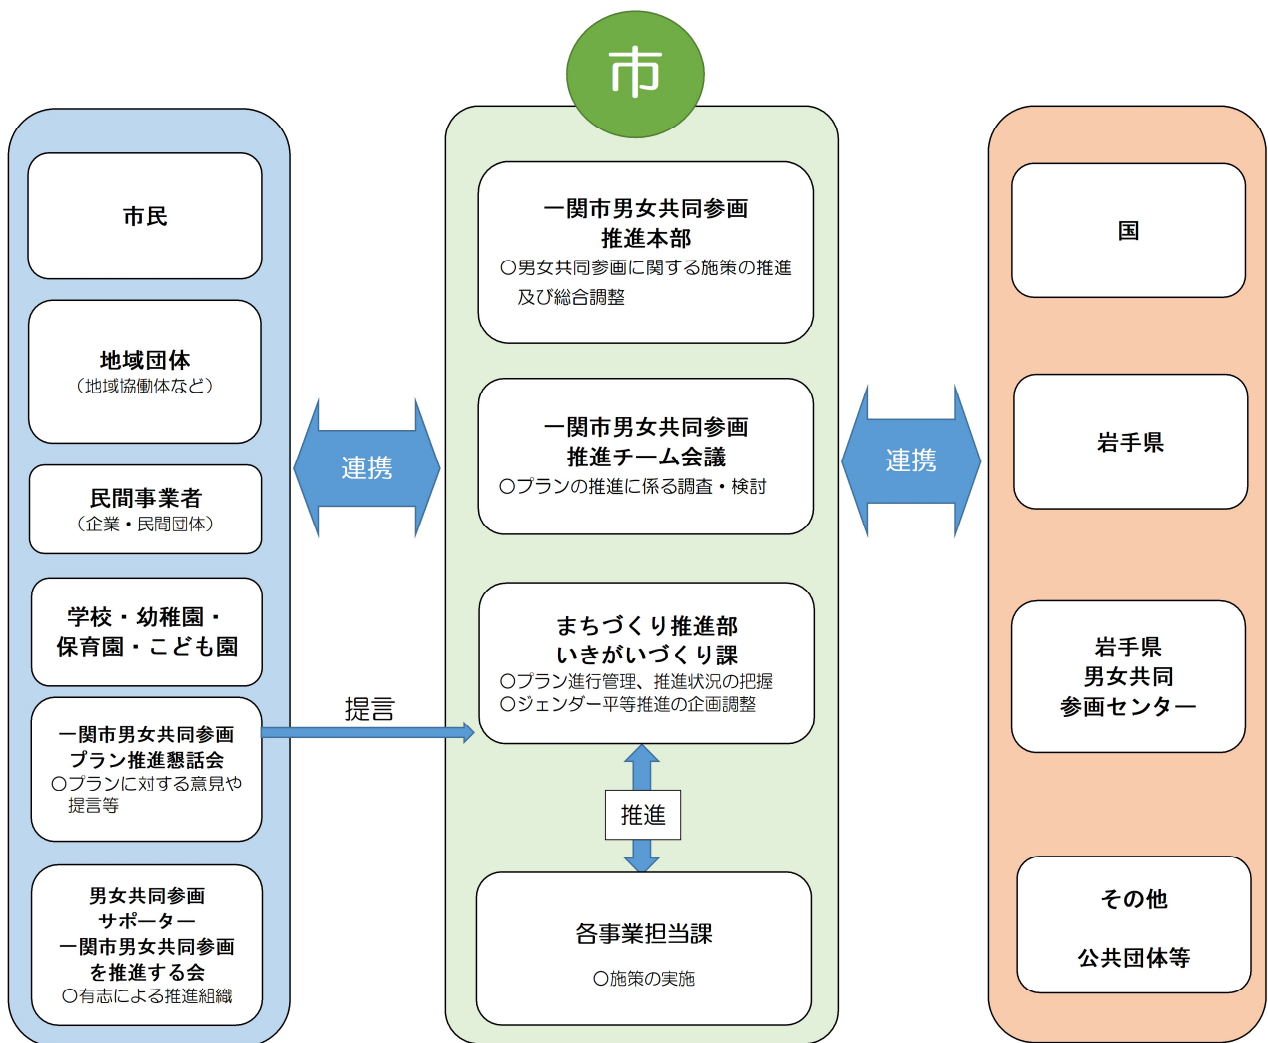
市

市民

地域団体
（地域協働体など）

民間事業者
（企業・民間団体）

学校・幼稚園・保育園・こども園

一関市男女共同参画プラン推進懇話会
○プランに対する意見や提言等

男女共同参画サポーター
一関市男女共同参画を推進する会
○有志による推進組織

連携

提言

一関市男女共同参画推進本部
○男女共同参画に関する施策の推進及び総合調整

一関市男女共同参画推進チーム会議
○プランの推進に係る調査・検討

まちづくり推進部
いきがいづくり課
○プラン進行管理、推進状況の把握
○ジェンダー平等推進の企画調整

推進

各事業担当課
○施策の実施

連携

国

岩手県

岩手県
男女共同
参画センター

その他
公共団体等